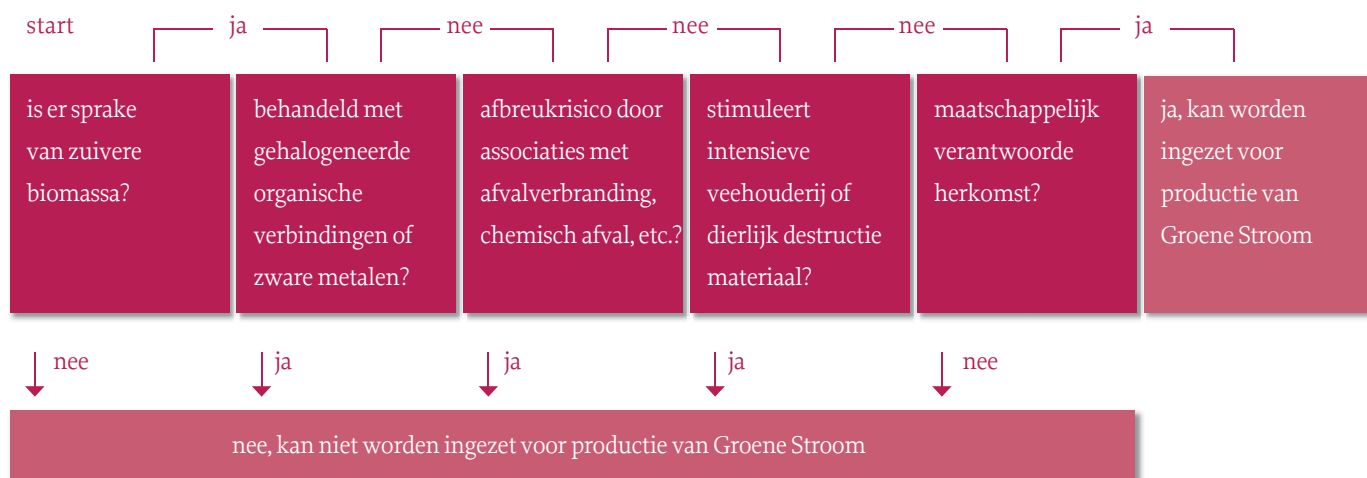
start

ja

nee

nee

nee

ja

is er sprake van zuivere biomassa?

behandeld met gehalogeneerde organische verbindingen of zware metalen?

afbreukrisico door associaties met afvalverbranding, chemisch afval, etc.?

stimuleert intensieve veehouderij of dierlijk destructie materiaal?

maatschappelijk verantwoorde herkomst?

ja, kan worden ingezet voor productie van Groene Stroom

nee

ja

ja

ja

nee

nee, kan niet worden ingezet voor productie van Groene Stroom